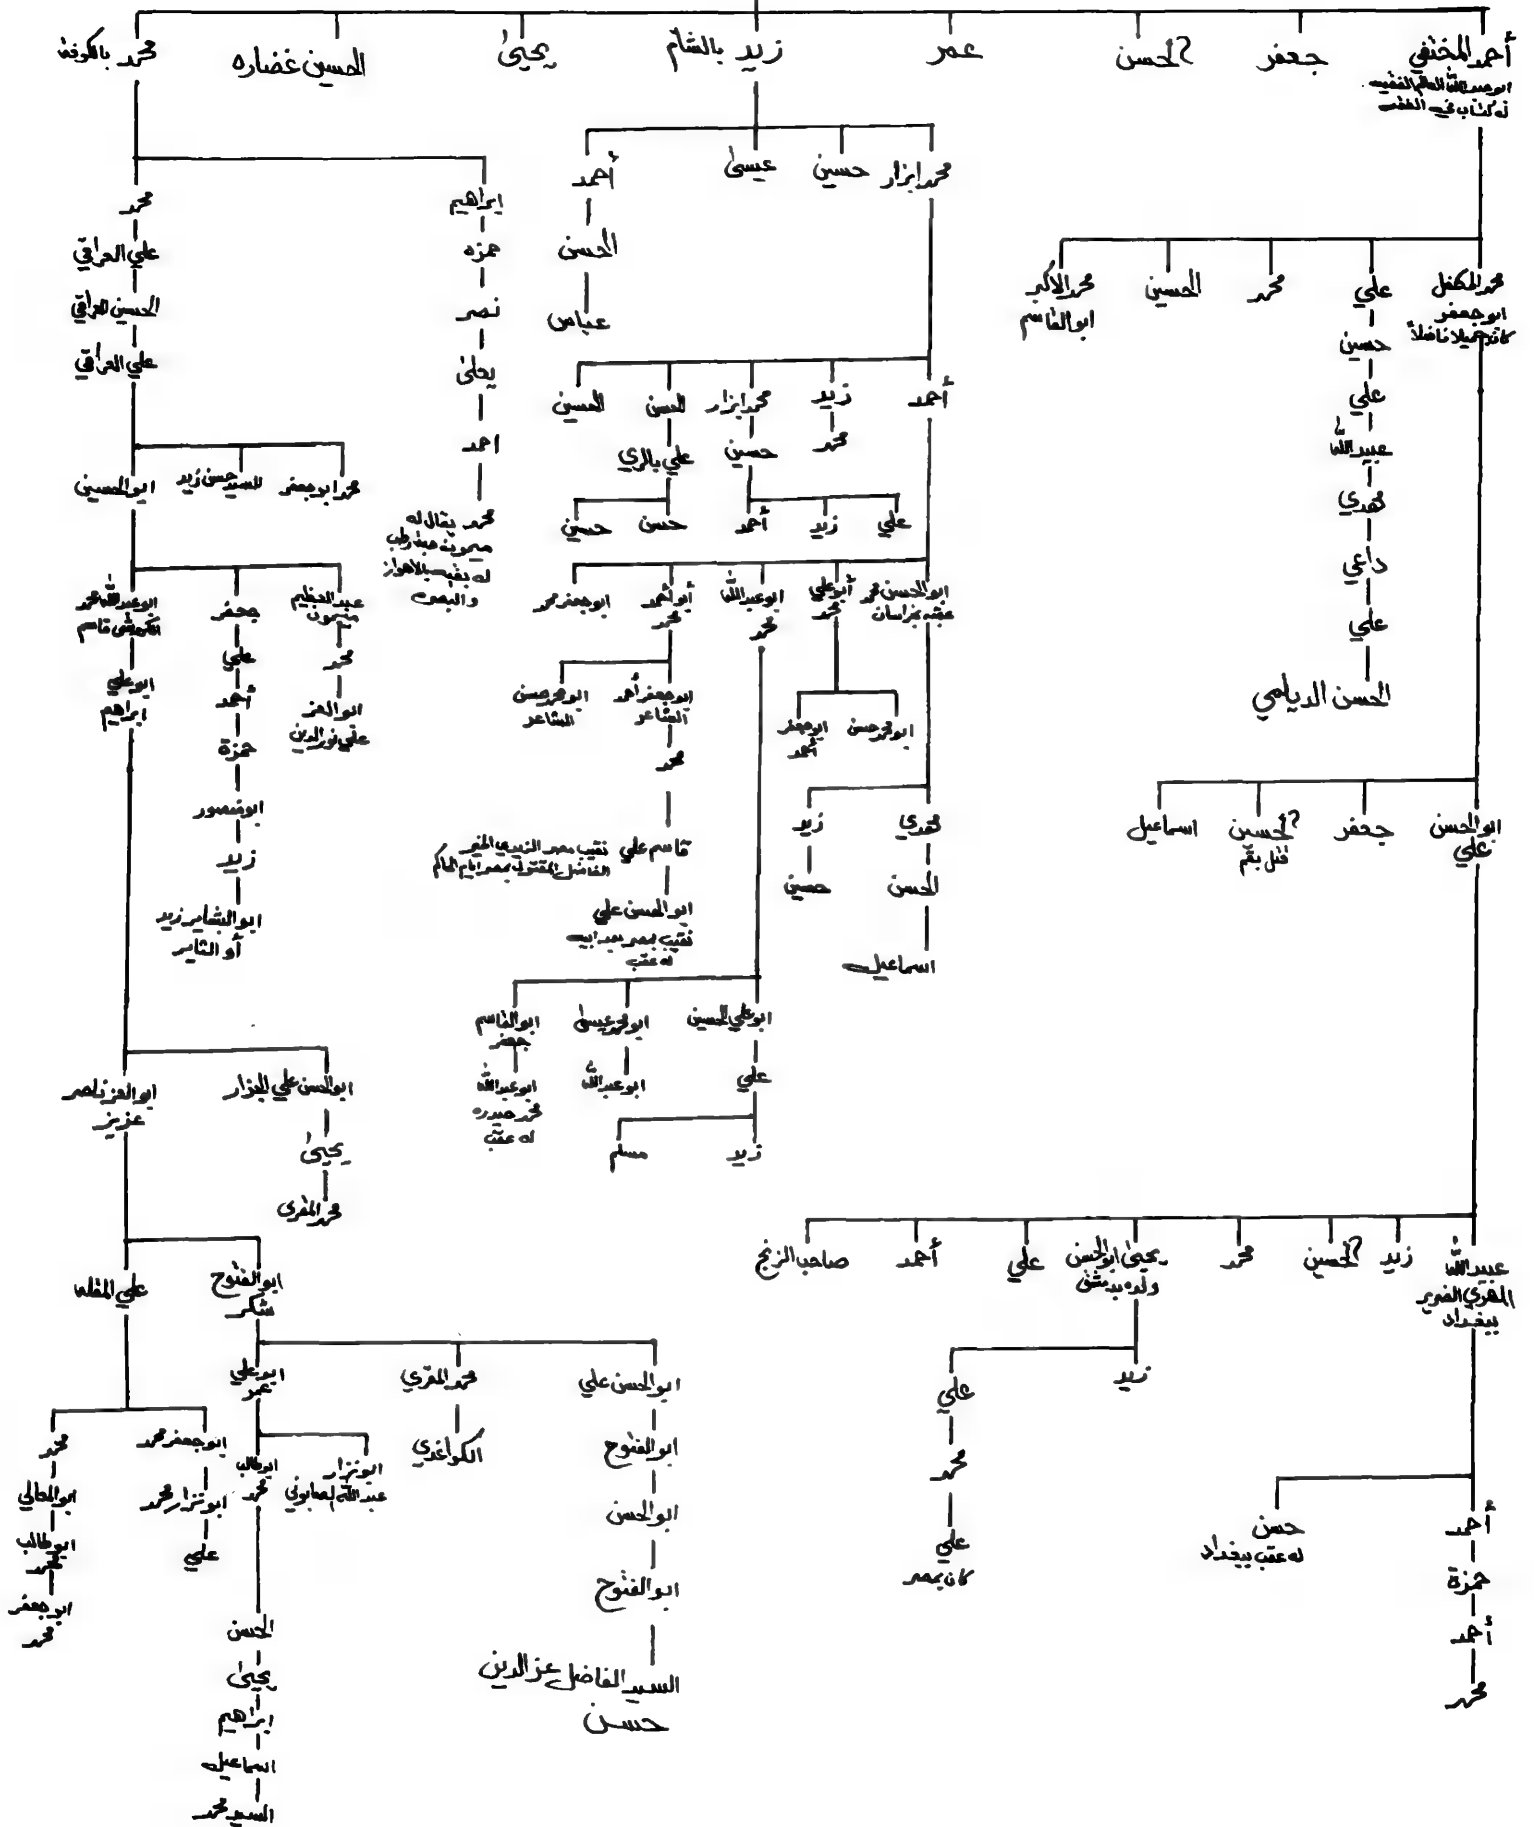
أحمد المختفي
ابو عبد الله العالم الفقيه له كتاب في الفقه
جعفر
الحسن؟
عمر
زيد بالشام
يحيى
الحسين غضاره
محمد بالكوفة

محمد المكفل
ابو جعفر كان جليلا فاضلا
علي
محمد
الحسين
محمد الأكبر
ابو القاسم

حسين
علي
عبيد الله
مهدي
داعي
علي
الحسن الديلمي

ابو الحسن
علي
جعفر
الحسين؟
قتل بقم
اسماعيل

عبد الله
المقري الضرير ببغداد
زيد
الحسين؟
محمد
يحيى ابو الحسن
ولده ببيشق
علي
أحمد
صاحب الزنج

أحمد
حمزة
أحمد
محمد
حسن
له عقب ببغداد

زيد
علي
محمد
علي
كان بمصر

محمد ابزار
حسين
عيسى
أحمد
الحسن
عباس

أحمد
زيد
محمد
محمد ابزار
حسين
الحسن
علي بالري
الحسين
علي
زيد
أحمد
حسن
حسين

ابو الحسن محمد
عقبه بخراسان
ابو علي محمد
ابو عبد الله محمد
ابو أحمد محمد
ابو جعفر محمد

ابو محمد حسن
ابو جعفر محمد
ابو جعفر أحمد
الشاعر
ابو محمد حسن
الشاعر
محمد
قاسم علي
نقيب مصر النقيب الخير الفاضل المقتول بمصر ايام الحاكم
ابو الحسن علي
نقيب بمصر بعد ابيه
له عقب

مهدي
الحسن
اسماعيل
زيد
حسين

ابو علي الحسين
علي
زيد
مسلم
ابو محمد عيسى
ابو عبد الله
ابو القاسم
جعفر
ابو عبد الله
محمد جبيره
له عقب

ابراهيم
حمزه
نصر
يحيى
احمد
محمد يقال له
مجروح عبد الرحيم
له بقية بالاهواز
والبصرة

محمد
علي العراقي
الحسين العراقي
علي العراقي
محمد ابو جعفر
السيد حسن زيد
ابو الحسين

عبد العظيم
ميمون
محمد
ابو العز
علي نور الدين
جعفر
علي
أحمد
حمزة
ابو منصور
زيد
ابو البشاير زيد
أو الشاير
ابو عبد الله محمد
الكمشي قاسم
ابو علي
ابراهيم

ابو الحسن علي البزار
يحيى
محمد المقري
ابو العز ناصر
عزيز

ابو الفتوح
شكر
علي المقلد
ابو الحسن علي
ابو الفتوح
ابو الحسن
ابو الفتوح
السيد الفاضل عز الدين
حسن
محمد المقري
الكواغذي
ابو علي
عمر
ابو نزار
عبد الله الصابوني
ابو طالب
محمد
الحسن
يحيى
ابراهيم
اسماعيل
السيد محمد

ابو جعفر محمد
ابو نزار محمد
علي
محمد
ابو المعالي
ابو طالب
محمد
ابو جعفر
محمد